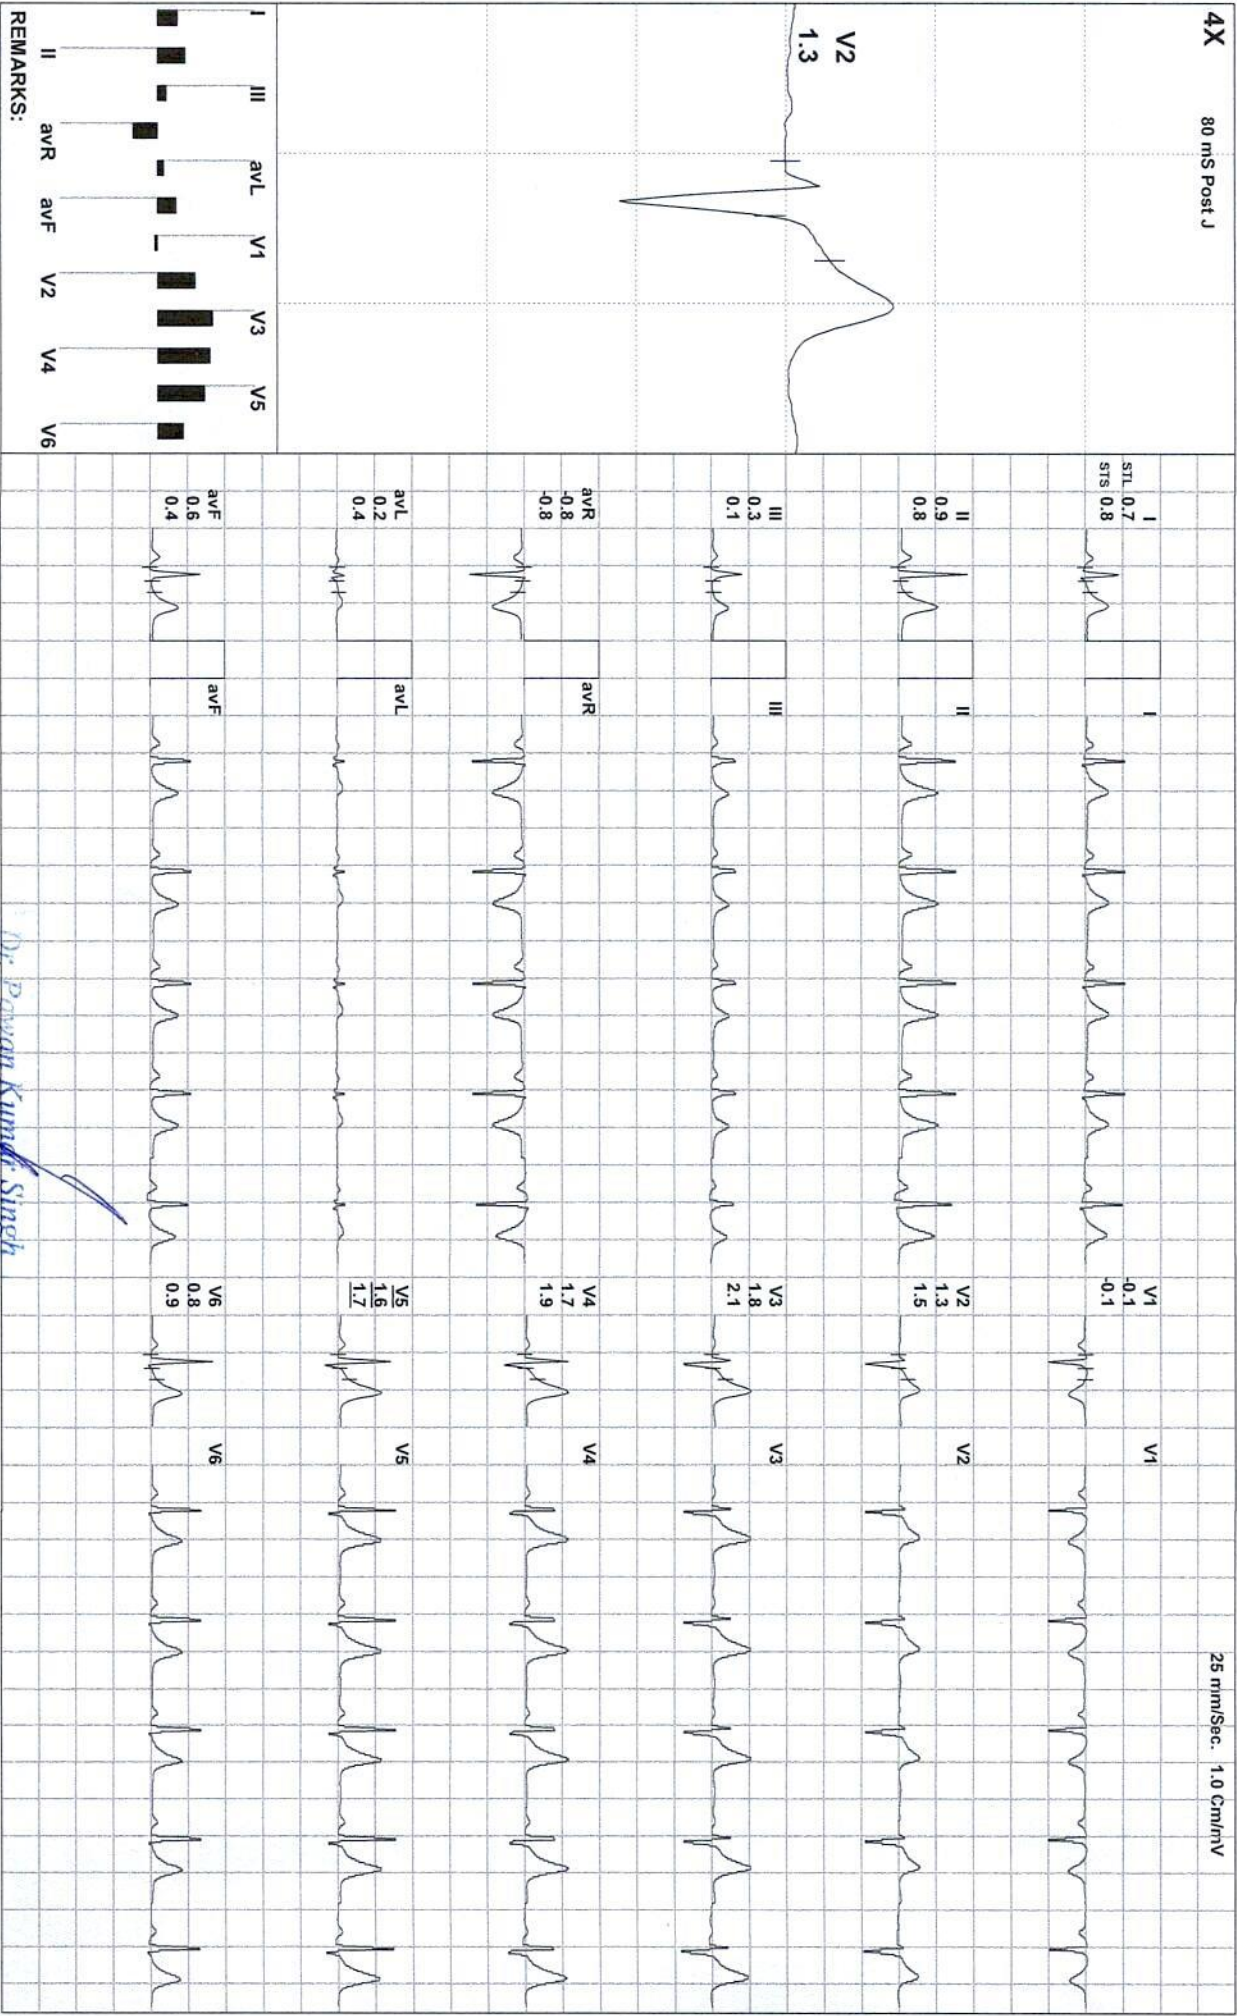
4X 80 mS Post J

V2
1.3

I III avL V1 V3 V5
II avR avF V2 V4 V6
REMARKS:

STL I 0.7
STS 0.8

II
0.9
0.8

III
0.3
0.1

avR
-0.8
-0.8

avL
0.2
0.4

avF
0.6
0.4

I
II
III
avR
avL
avF

V1
-0.1
-0.1

V2
1.3
1.5

V3
1.8
2.1

V4
1.7
1.9

V5
1.6
1.7

V6
0.8
0.9

V1
V2
V3
V4
V5
V6

Dr. Pawan Kumar Singh

25 mm/Sec. 1.0 Cm/mV